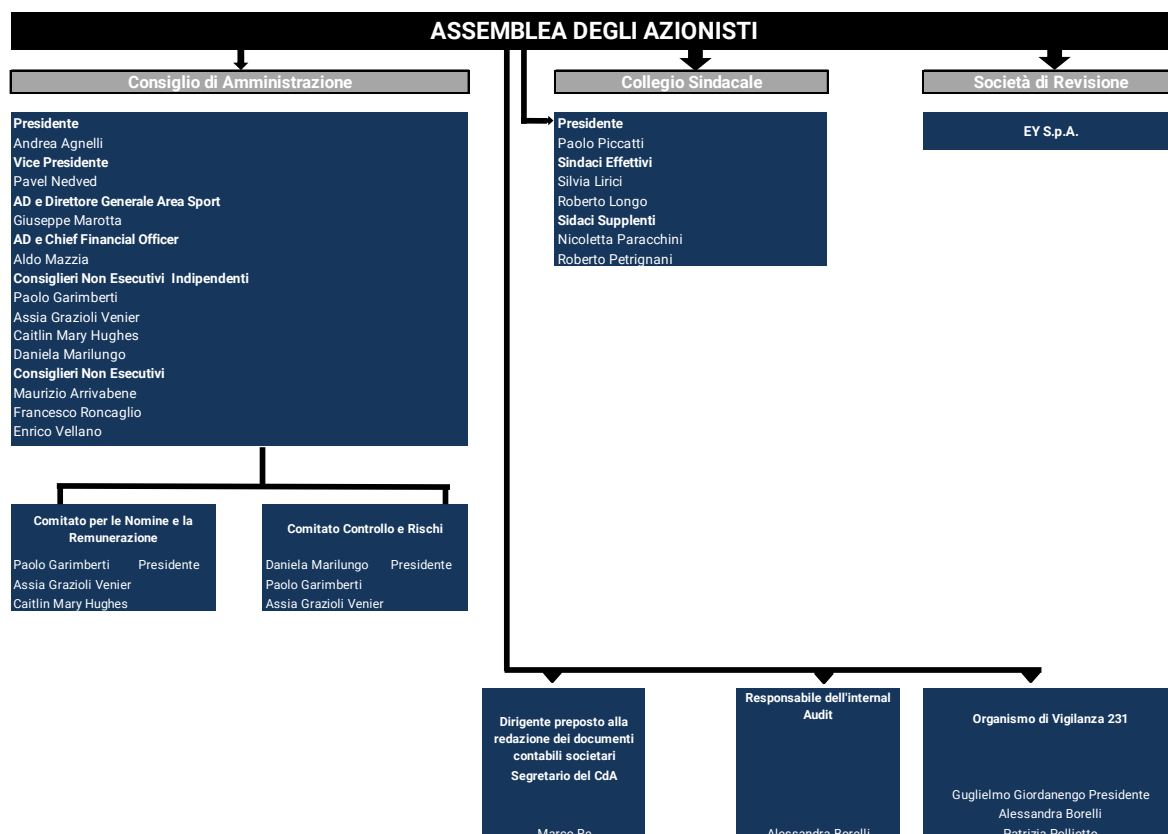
ASSEMBLEA DEGLI AZIONISTI

Consiglio di Amministrazione

Presidente
Andrea Agnelli
Vice Presidente
Pavel Nedved
AD e Direttore Generale Area Sport
Giuseppe Marotta
AD e Chief Financial Officer
Aldo Mazzia
Consiglieri Non Esecutivi Indipendenti
Paolo Garimberti
Assia Grazioli Venier
Caitlin Mary Hughes
Daniela Marilungo
Consiglieri Non Esecutivi
Maurizio Arrivabene
Francesco Roncaglio
Enrico Vellano

Collegio Sindacale

Presidente
Paolo Piccatti
Sindaci Effettivi
Silvia Lirici
Roberto Longo
Sidaci Supplenti
Nicoletta Paracchini
Roberto Petrignani

Società di Revisione

EY S.p.A.

Comitato per le Nomine e la Remunerazione

Paolo Garimberti Presidente
Assia Grazioli Venier
Caitlin Mary Hughes

Comitato Controllo e Rischi

Daniela Marilungo Presidente
Paolo Garimberti
Assia Grazioli Venier

Dirigente preposto alla redazione dei documenti contabili societari
Segretario del CdA

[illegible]

Responsabile dell'internal Audit

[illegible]

Organismo di Vigilanza 231

Guglielmo Giordanengo Presidente
Alessandra Borelli
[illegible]